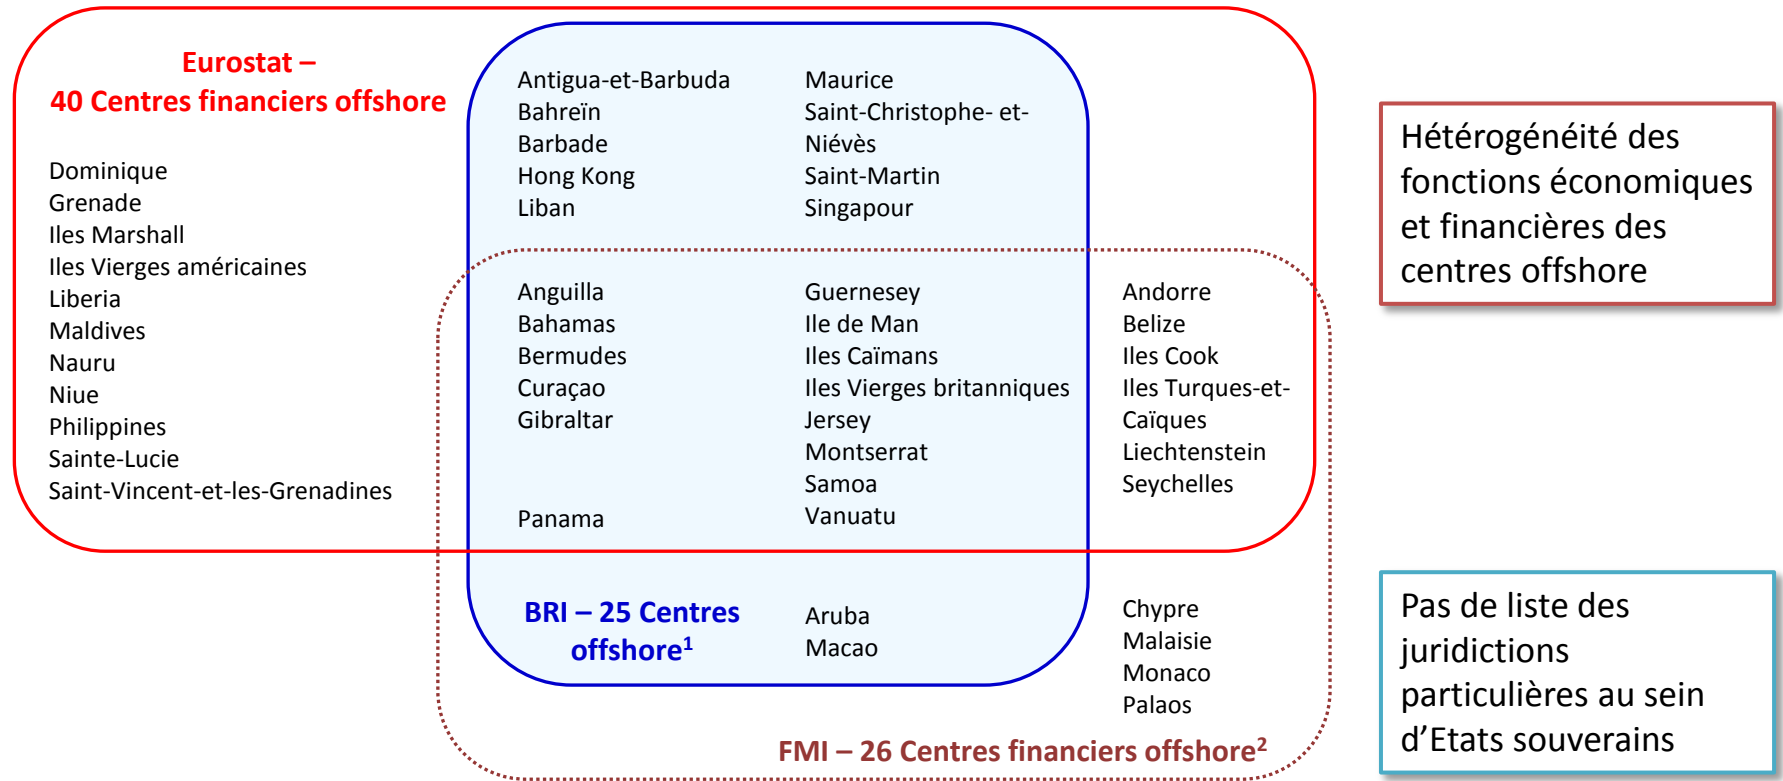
Eurostat –
40 Centres financiers offshore

Dominique
Grenade
Iles Marshall
Iles Vierges américaines
Liberia
Maldives
Nauru
Niue
Philippines
Sainte-Lucie
Saint-Vincent-et-les-Grenadines

Antigua-et-Barbuda
Bahreïn
Barbade
Hong Kong
Liban

Maurice
Saint-Christophe- et-Niévès
Saint-Martin
Singapour

Anguilla
Bahamas
Bermudes
Curaçao
Gibraltar

Panama

Guernesey
Ile de Man
Iles Caïmans
Iles Vierges britanniques
Jersey
Montserrat
Samoa
Vanuatu

Andorre
Belize
Iles Cook
Iles Turques-et-Caïques
Liechtenstein
Seychelles

BRI – 25 Centres offshore$^1$

Aruba
Macao

Chypre
Malaisie
Monaco
Palaos

FMI – 26 Centres financiers offshore$^2$

Hétérogénéité des fonctions économiques et financières des centres offshore

Pas de liste des juridictions particulières au sein d'Etats souverains